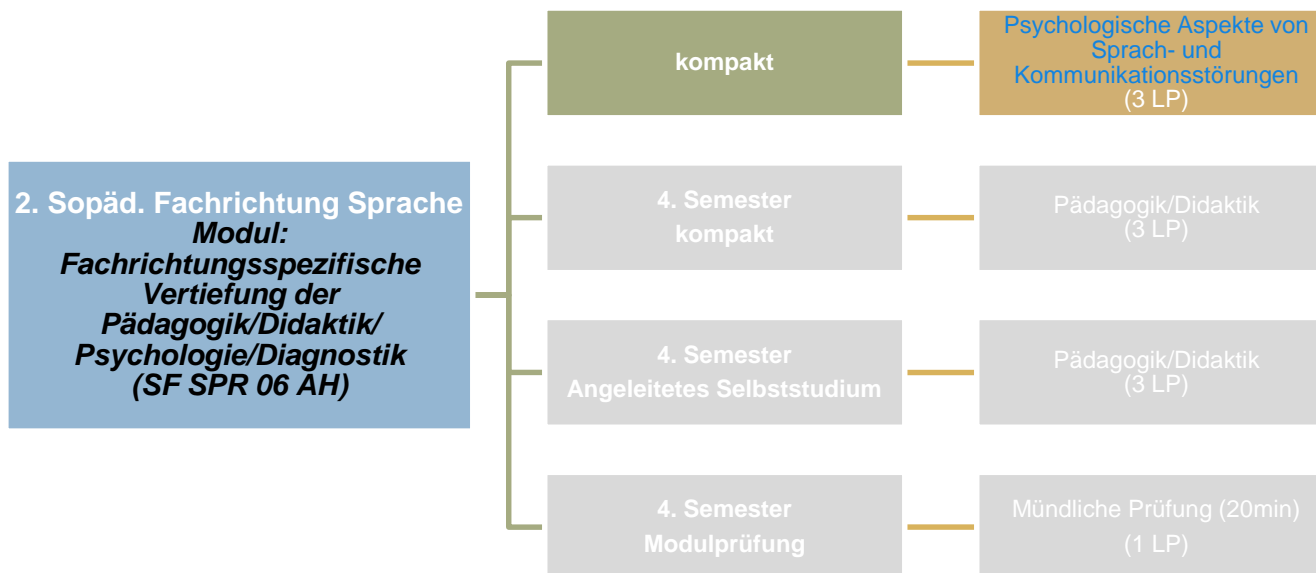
2. Sopäd. Fachrichtung Sprache
Modul: Fachrichtungsspezifische Vertiefung der Pädagogik/Didaktik/ Psychologie/Diagnostik (SF SPR 06 AH)

kompakt

Psychologische Aspekte von Sprach- und Kommunikationsstörungen (3 LP)

4. Semester kompakt

Pädagogik/Didaktik (3 LP)

4. Semester Angeleitetes Selbststudium

Pädagogik/Didaktik (3 LP)

4. Semester Modulprüfung

Mündliche Prüfung (20min) (1 LP)